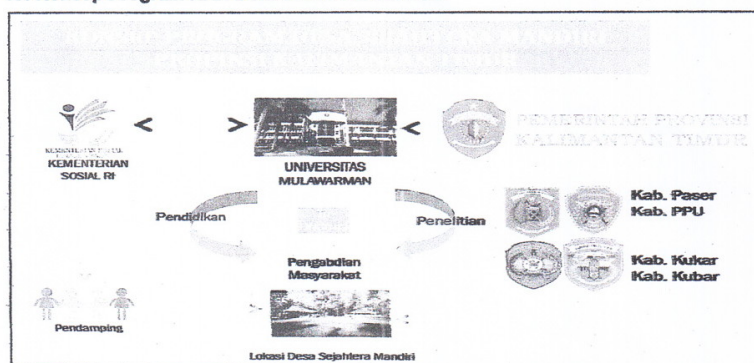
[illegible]

KEMENTERIAN SOSIAL
KEMENTERIAN SOSIAL RI

UNIVERSITAS MULAWARMAN

PEMERINTAH PROVINSI KALIMANTAN TIMUR

Pendidikan

Penelitian

Pengabdian Masyarakat

Kab. Paser
Kab. PPU
Kab. Kukar
Kab. Kubar

Pendamping

Lokasi Desa Sejahtera Mandiri